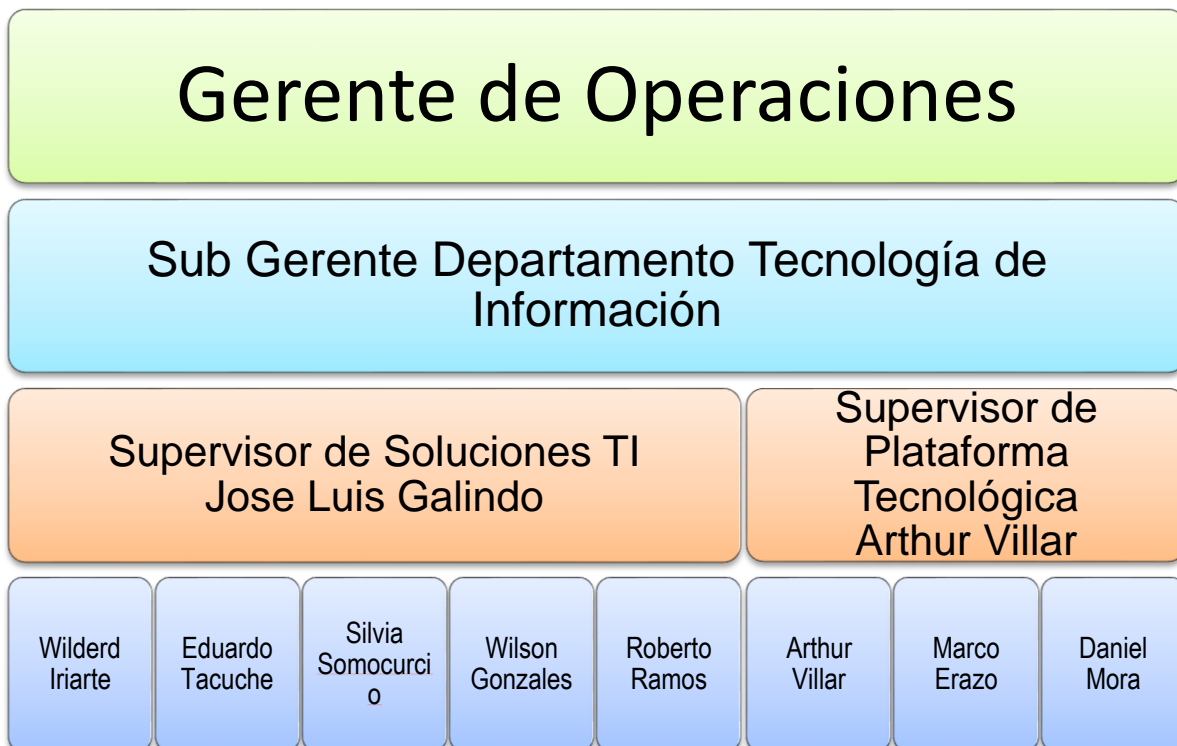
Gerente de Operaciones

Sub Gerente Departamento Tecnología de Información

Supervisor de Soluciones TI
Jose Luis Galindo

Supervisor de Plataforma Tecnológica
Arthur Villar

Wilderd Iriarte

Eduardo Tacuche

Silvia Somocurcio

Wilson Gonzales

Roberto Ramos

Arthur Villar

Marco Erazo

Daniel Mora